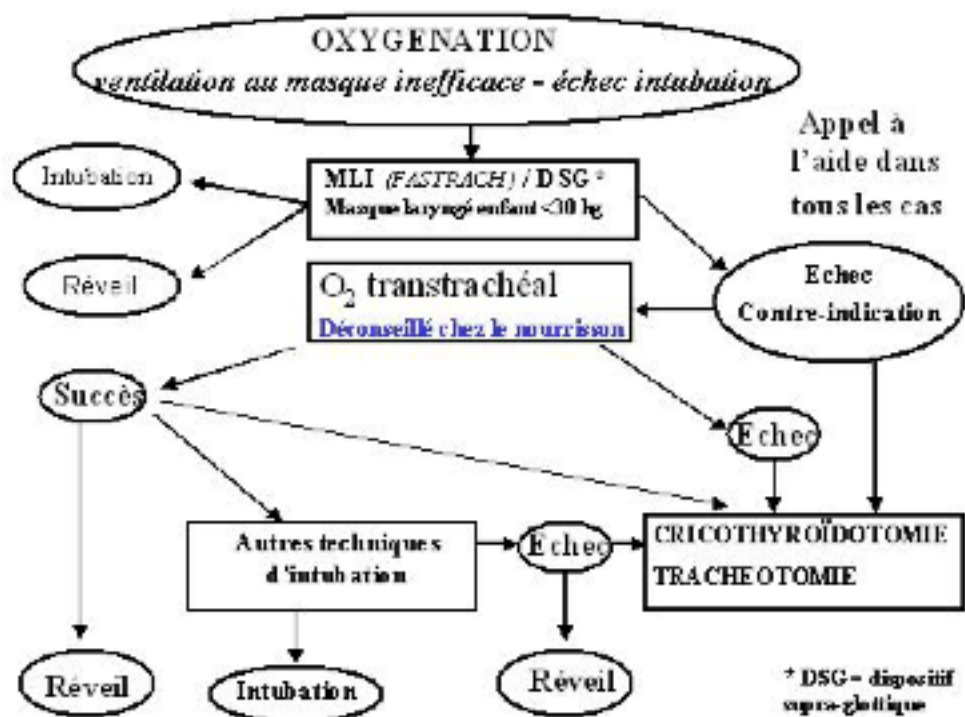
OXYGENATION
ventilation au masque inefficace - échec intubation

Appel à l'aide dans tous les cas

Intubation

MLI (FASTRACH) / DSG *
Masque laryngé enfant <30 kg

Réveil

$O_2$ transtrachéal
Déconseillé chez le nourrisson

Echec
Contre-indication

Succès

Echec

Autres techniques d'intubation

Echec

CRICOTHYROÏDOTOMIE
TRACHEOTOMIE

Réveil

Intubation

Réveil

* DSG = dispositif supra-glottique